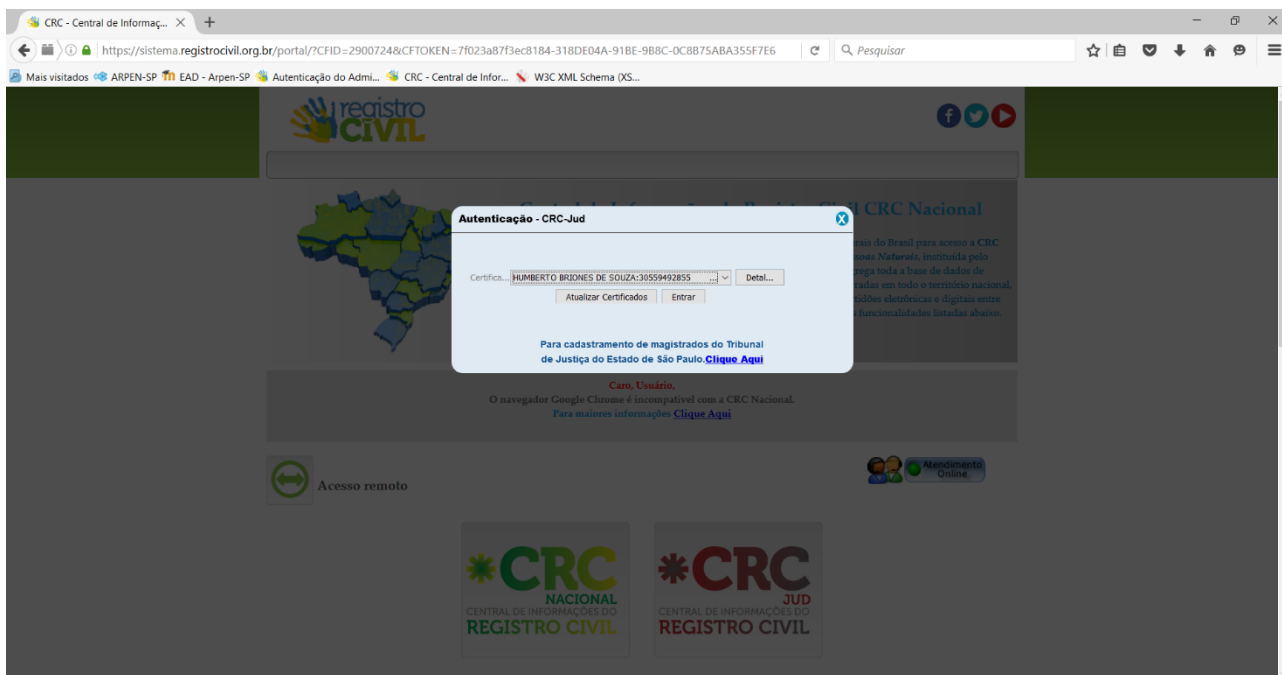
CRC - Central de Informaç... ×
+

https://sistema.registrocivil.org.br/portal/?CFID=2900724&CFTOKEN=7f023a87f3ec8184-318DE04A-91BE-9B8C-0C8B75ABA355F7E6

Pesquisar

Mais visitados ARPEN-SP EAD - Arpen-SP Autenticação do Admi... CRC - Central de Infor... W3C XML Schema (XS...

registro civil

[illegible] CRC Nacional

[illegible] do Brasil para acesso a CRC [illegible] Naturais, instituída pelo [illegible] toda a base de dados de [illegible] em todo o território nacional. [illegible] eletrônicas e digitais entre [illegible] funcionalidades listadas abaixo.

Autenticação - CRC-Jud

Certifica... HUMBERTO BRIONES DE SOUZA:30559492855 ... Detal...

Atualizar Certificados Entrar

Para cadastramento de magistrados do Tribunal de Justiça do Estado de São Paulo. Clique Aqui

Caro, Usuário,
O navegador Google Chrome é incompatível com a CRC Nacional.
Para maiores informações Clique Aqui

Acesso remoto

Atendimento Online

CRC NACIONAL CENTRAL DE INFORMAÇÕES DO REGISTRO CIVIL

CRC JUD CENTRAL DE INFORMAÇÕES DO REGISTRO CIVIL